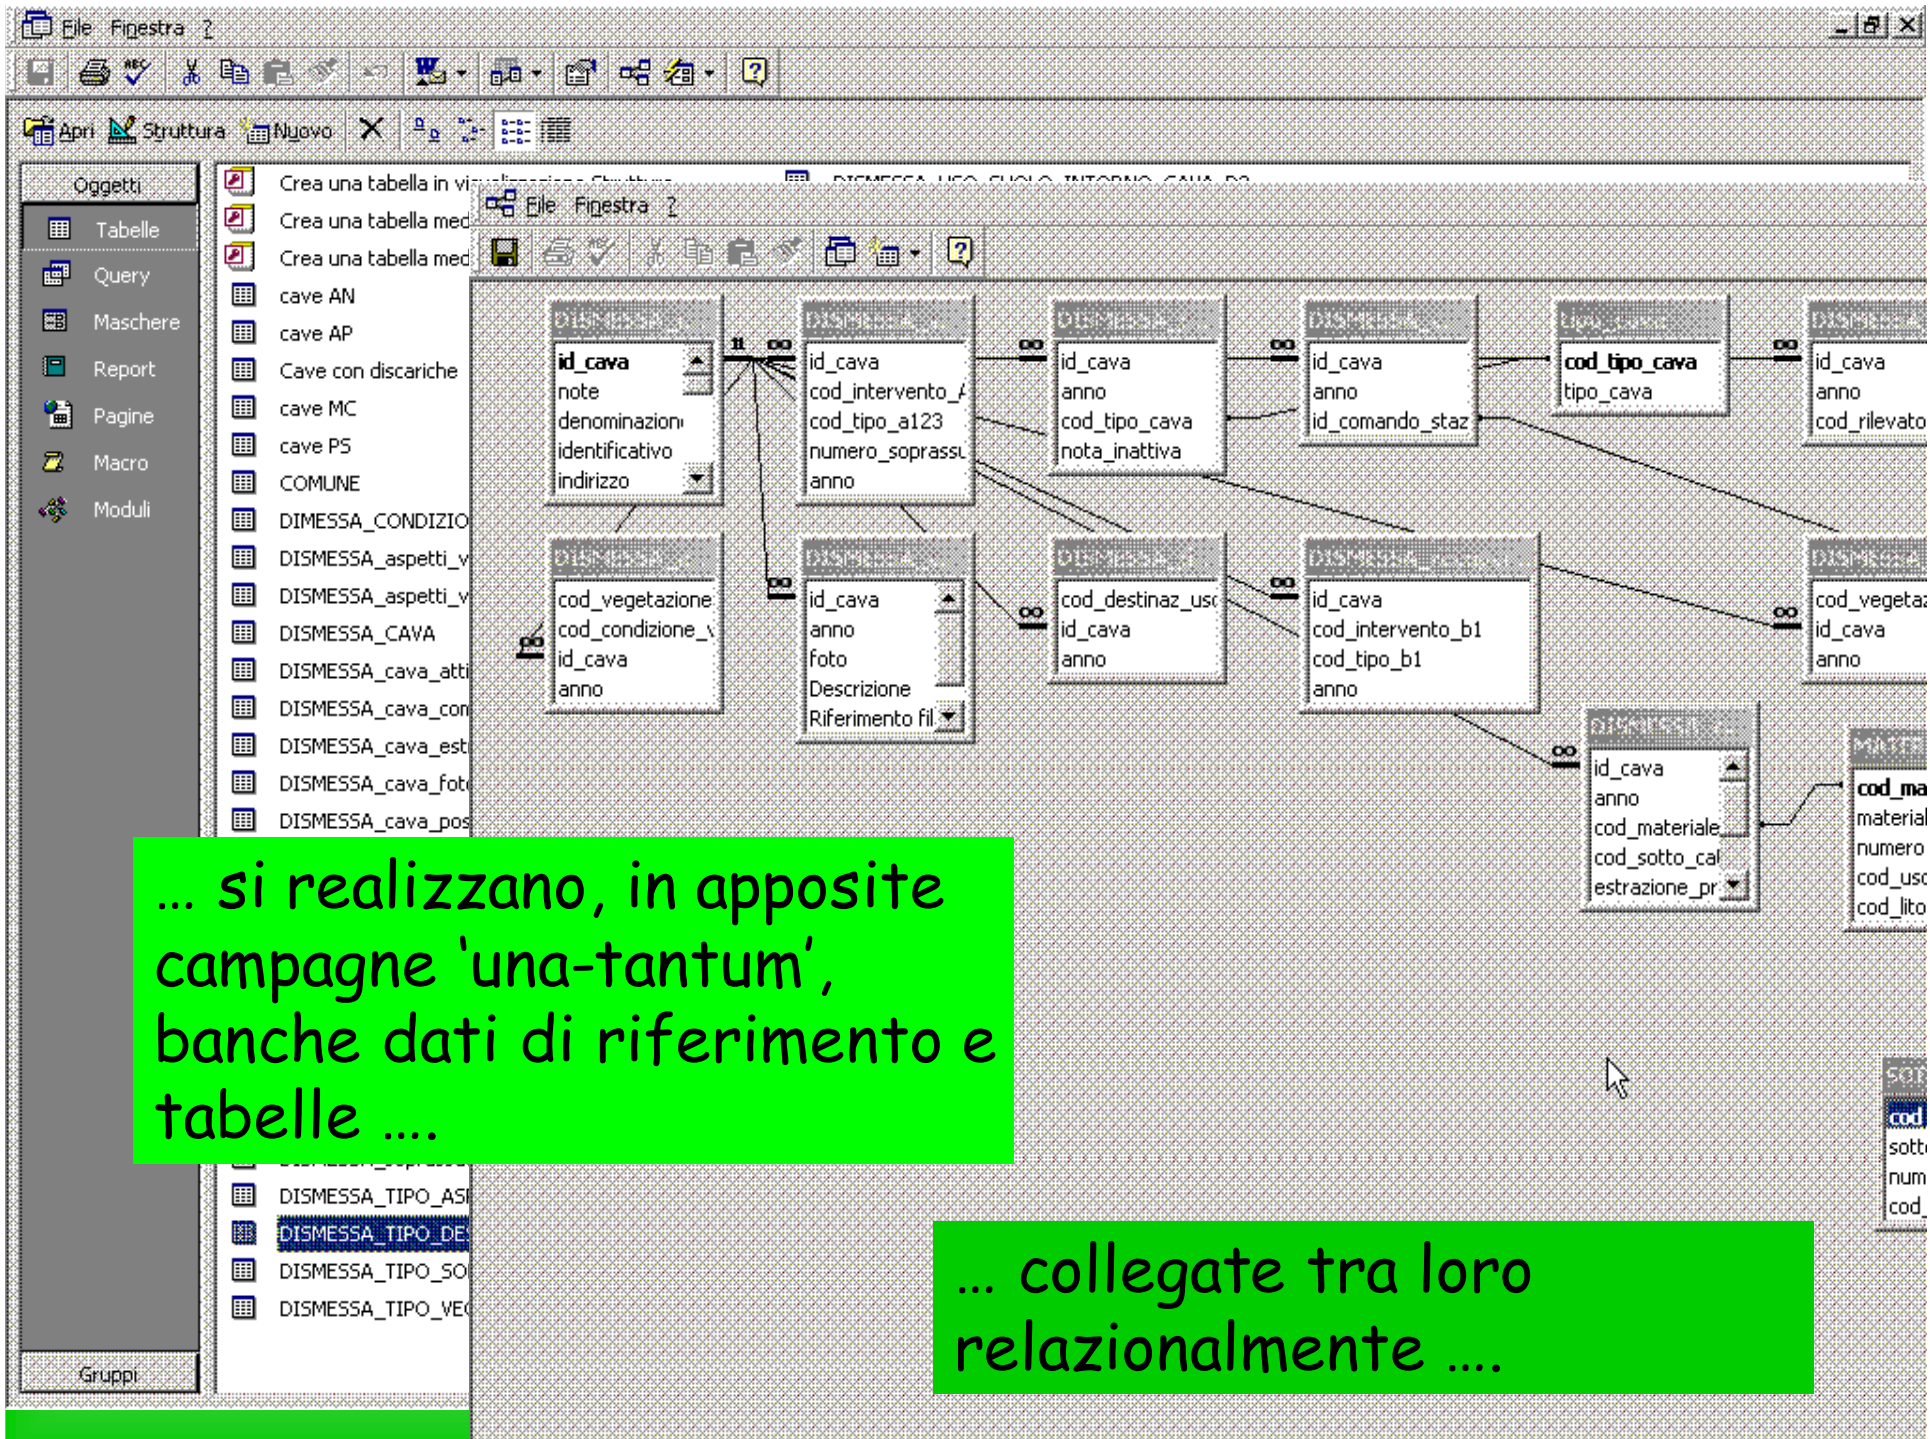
File Finestra ?

Apri Struttura Nuovo

Oggetti
Tabelle
Query
Maschere
Report
Pagine
Macro
Moduli
Gruppi

Crea una tabella in vi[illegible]
Crea una tabella med
Crea una tabella med
cave AN
cave AP
Cave con discariche
cave MC
cave PS
COMUNE
DIMESSA_CONDIZIO
DISMESSA_aspetti_v
DISMESSA_aspetti_v
DISMESSA_CAVA
DISMESSA_cava_atti
DISMESSA_cava_con
DISMESSA_cava_esti
DISMESSA_cava_fot
DISMESSA_cava_pos
DISMESSA_TIPO_ASI
DISMESSA_TIPO_DE
DISMESSA_TIPO_SO
DISMESSA_TIPO_VE

DISMESSA_USO_SUOLO_INTORNO_CAVA_D2

File Finestra ?

id_cava
note
denominazion
identificativo
indirizzo

id_cava
cod_intervento_
cod_tipo_a123
numero_soprassu
anno

id_cava
anno
cod_tipo_cava
nota_inattiva

id_cava
anno
id_comando_staz

cod_tipo_cava
tipo_cava

id_cava
anno
cod_rilevato

cod_vegetazione
cod_condizione_
id_cava
anno

id_cava
anno
foto
Descrizione
Riferimento fil

cod_destinaz_us
id_cava
anno

id_cava
cod_intervento_b1
cod_tipo_b1
anno

cod_vegeta
id_cava
anno

id_cava
anno
cod_materiale
cod_sotto_ca
estrazione_pr

cod_ma
material
numero
cod_uso
cod_lito

cod
sotto
num
cod_

… si realizzano, in apposite campagne ‘una-tantum’, banche dati di riferimento e tabelle ….

… collegate tra loro relazionalmente ….